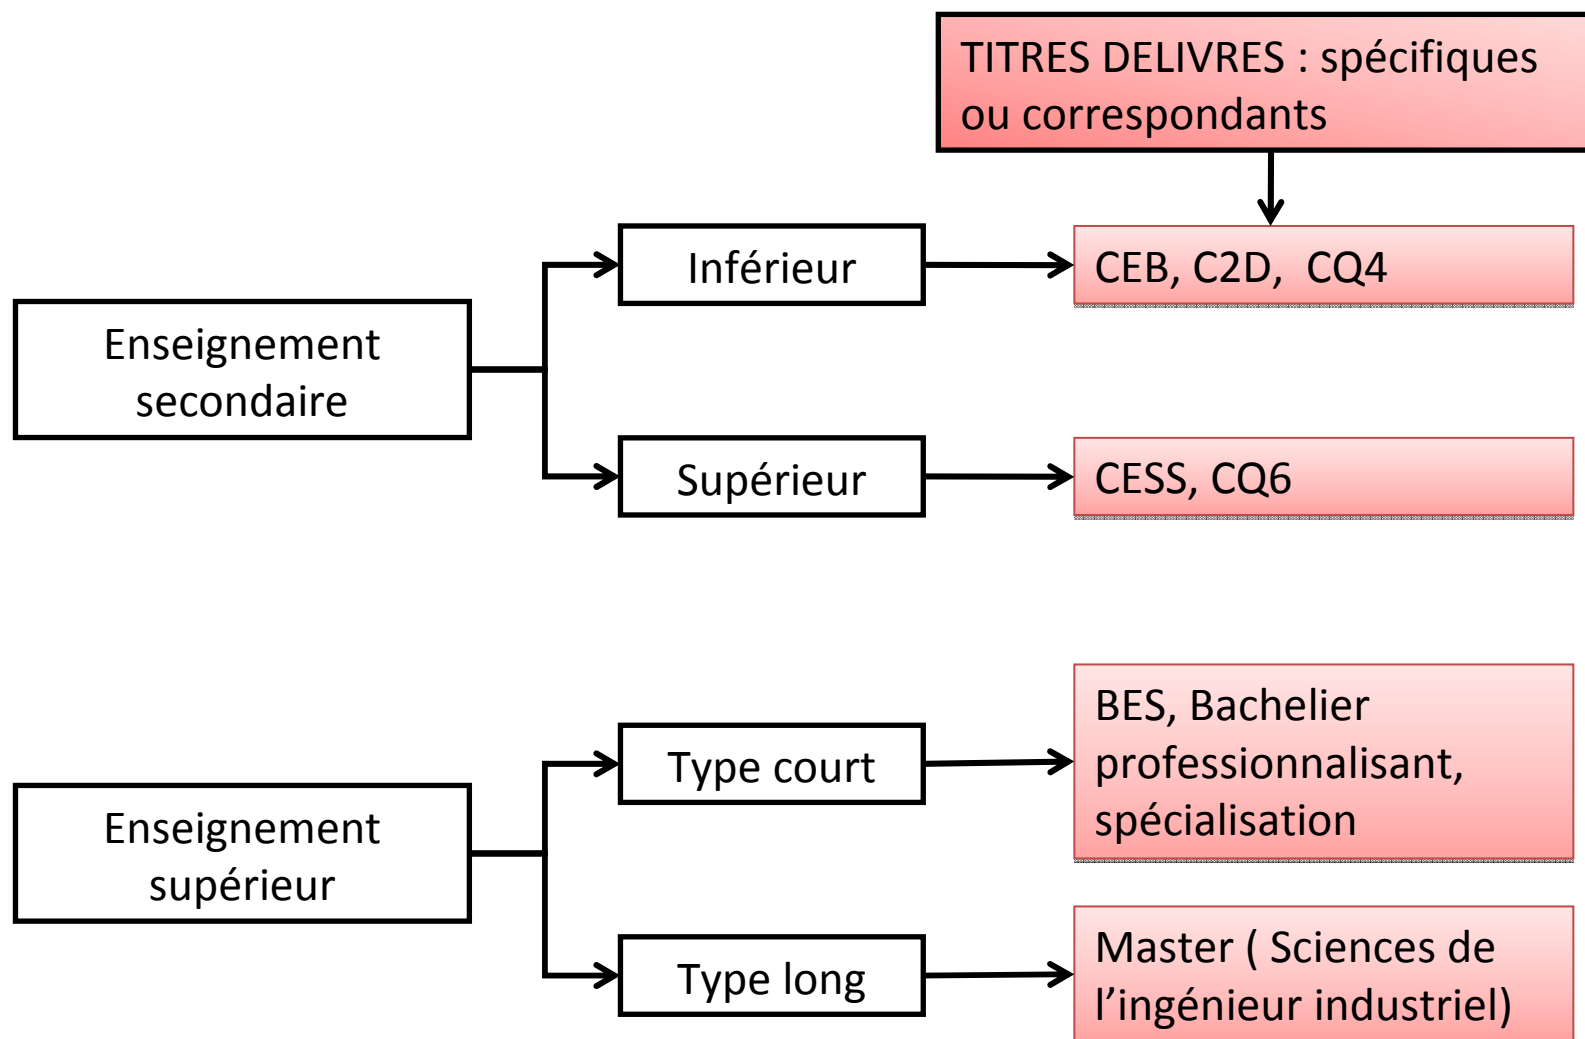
TITRES DELIVRES : spécifiques ou correspondants

Enseignement secondaire

Inférieur

CEB, C2D, CQ4

Supérieur

CESS, CQ6

Enseignement supérieur

Type court

BES, Bachelier professionnalisant, spécialisation

Type long

Master ( Sciences de l'ingénieur industriel)